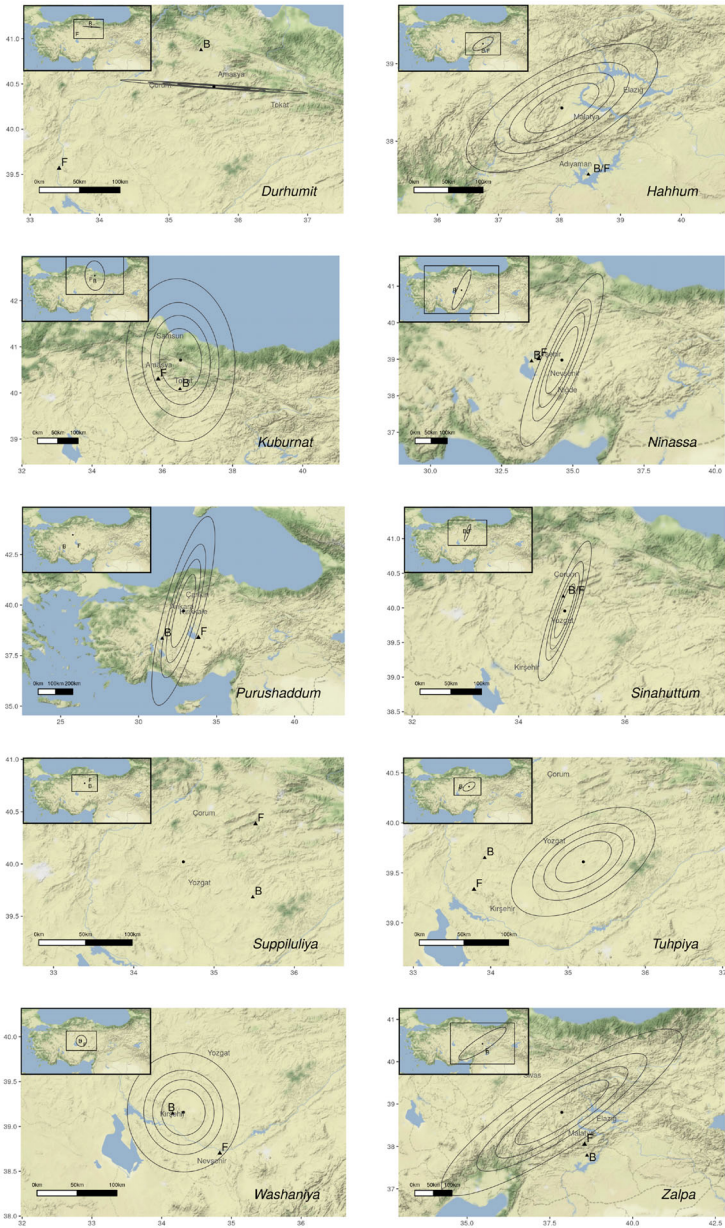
41.0
40.5
40.0
39.5
B
F
Amasya
Çorum
Tokat
0km 50km 100km
Durhumit
33 34 35 36 37

39
38
B/F
Elazığ
Malatya
Adıyaman
B/F
0km 50km 100km
Hahhum
36 37 38 39 40

42
41
40
39
F
B
Samsun
Amasya
Tokat
F
B
0km 50km 100km
Kuburnat
32 34 36 38 40

41
40
39
38
37
B
Aksaray
Nevşehir
Niğde
B/F
0km 50km 100km
Ninassa
30.0 32.5 35.0 37.5 40.0

42.5
40.0
37.5
35.0
B
F
Çorum
Yozgat
B
F
0km 100km 200km
Purushaddum
25 30 35 40

41.0
40.5
40.0
39.5
39.0
38.5
B/F
Çorum
B/F
Yozgat
Kırşehir
0km 50km 100km
Sinahuttum
34 36

41.0
40.5
40.0
39.5
F
B
Çorum
F
Yozgat
B
0km 50km 100km
Suppiluliya
33 34 35 36

40.5
40.0
39.5
39.0
B
F
Çorum
Yozgat
B
F
Kırşehir
0km 50km 100km
Tuhpiya
33 34 35 36 37

40.0
39.5
39.0
38.5
38.0
B
Yozgat
B
Kırşehir
F
Nevşehir
0km 50km 100km
Washaniya
32 33 34 35 36

41
40
39
38
37
B
Sivas
Elazığ
Malatya
F
B
0km 50km 100km
Zalpa
35.0 37.5 40.0 42.5